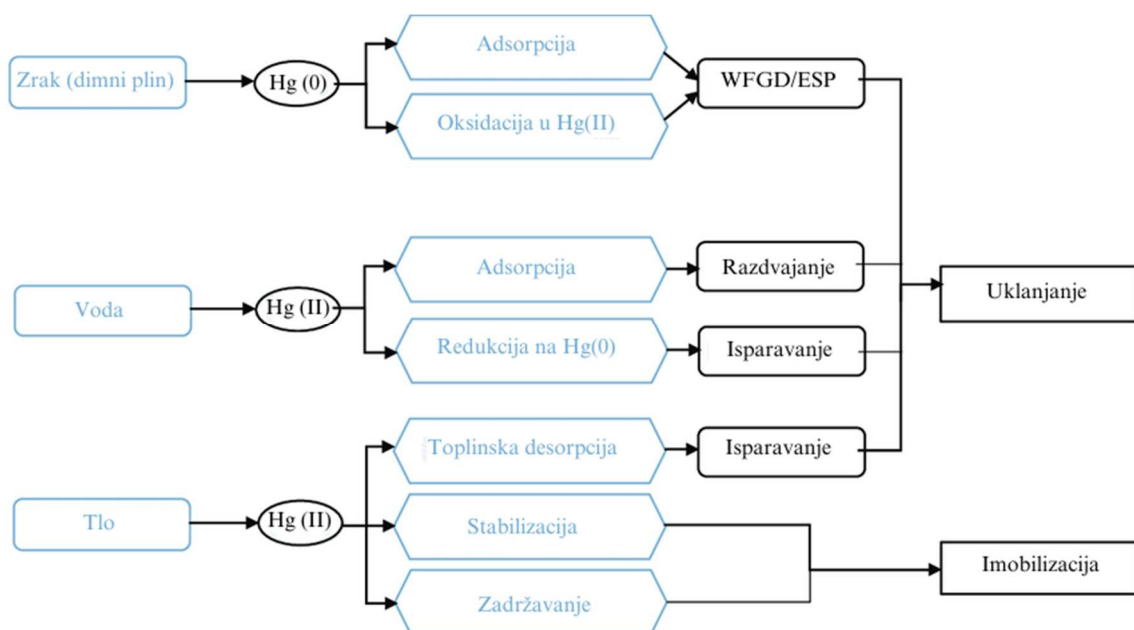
Zrak (dimni plin)

Hg (0)

Adsorpcija

Oksidacija u Hg(II)

WFGD/ESP

Voda

Hg (II)

Adsorpcija

Redukcija na Hg(0)

Razdvajanje

Isparavanje

Uklanjanje

Tlo

Hg (II)

Toplinska desorpcija

Stabilizacija

Zadržavanje

Isparavanje

Imobilizacija